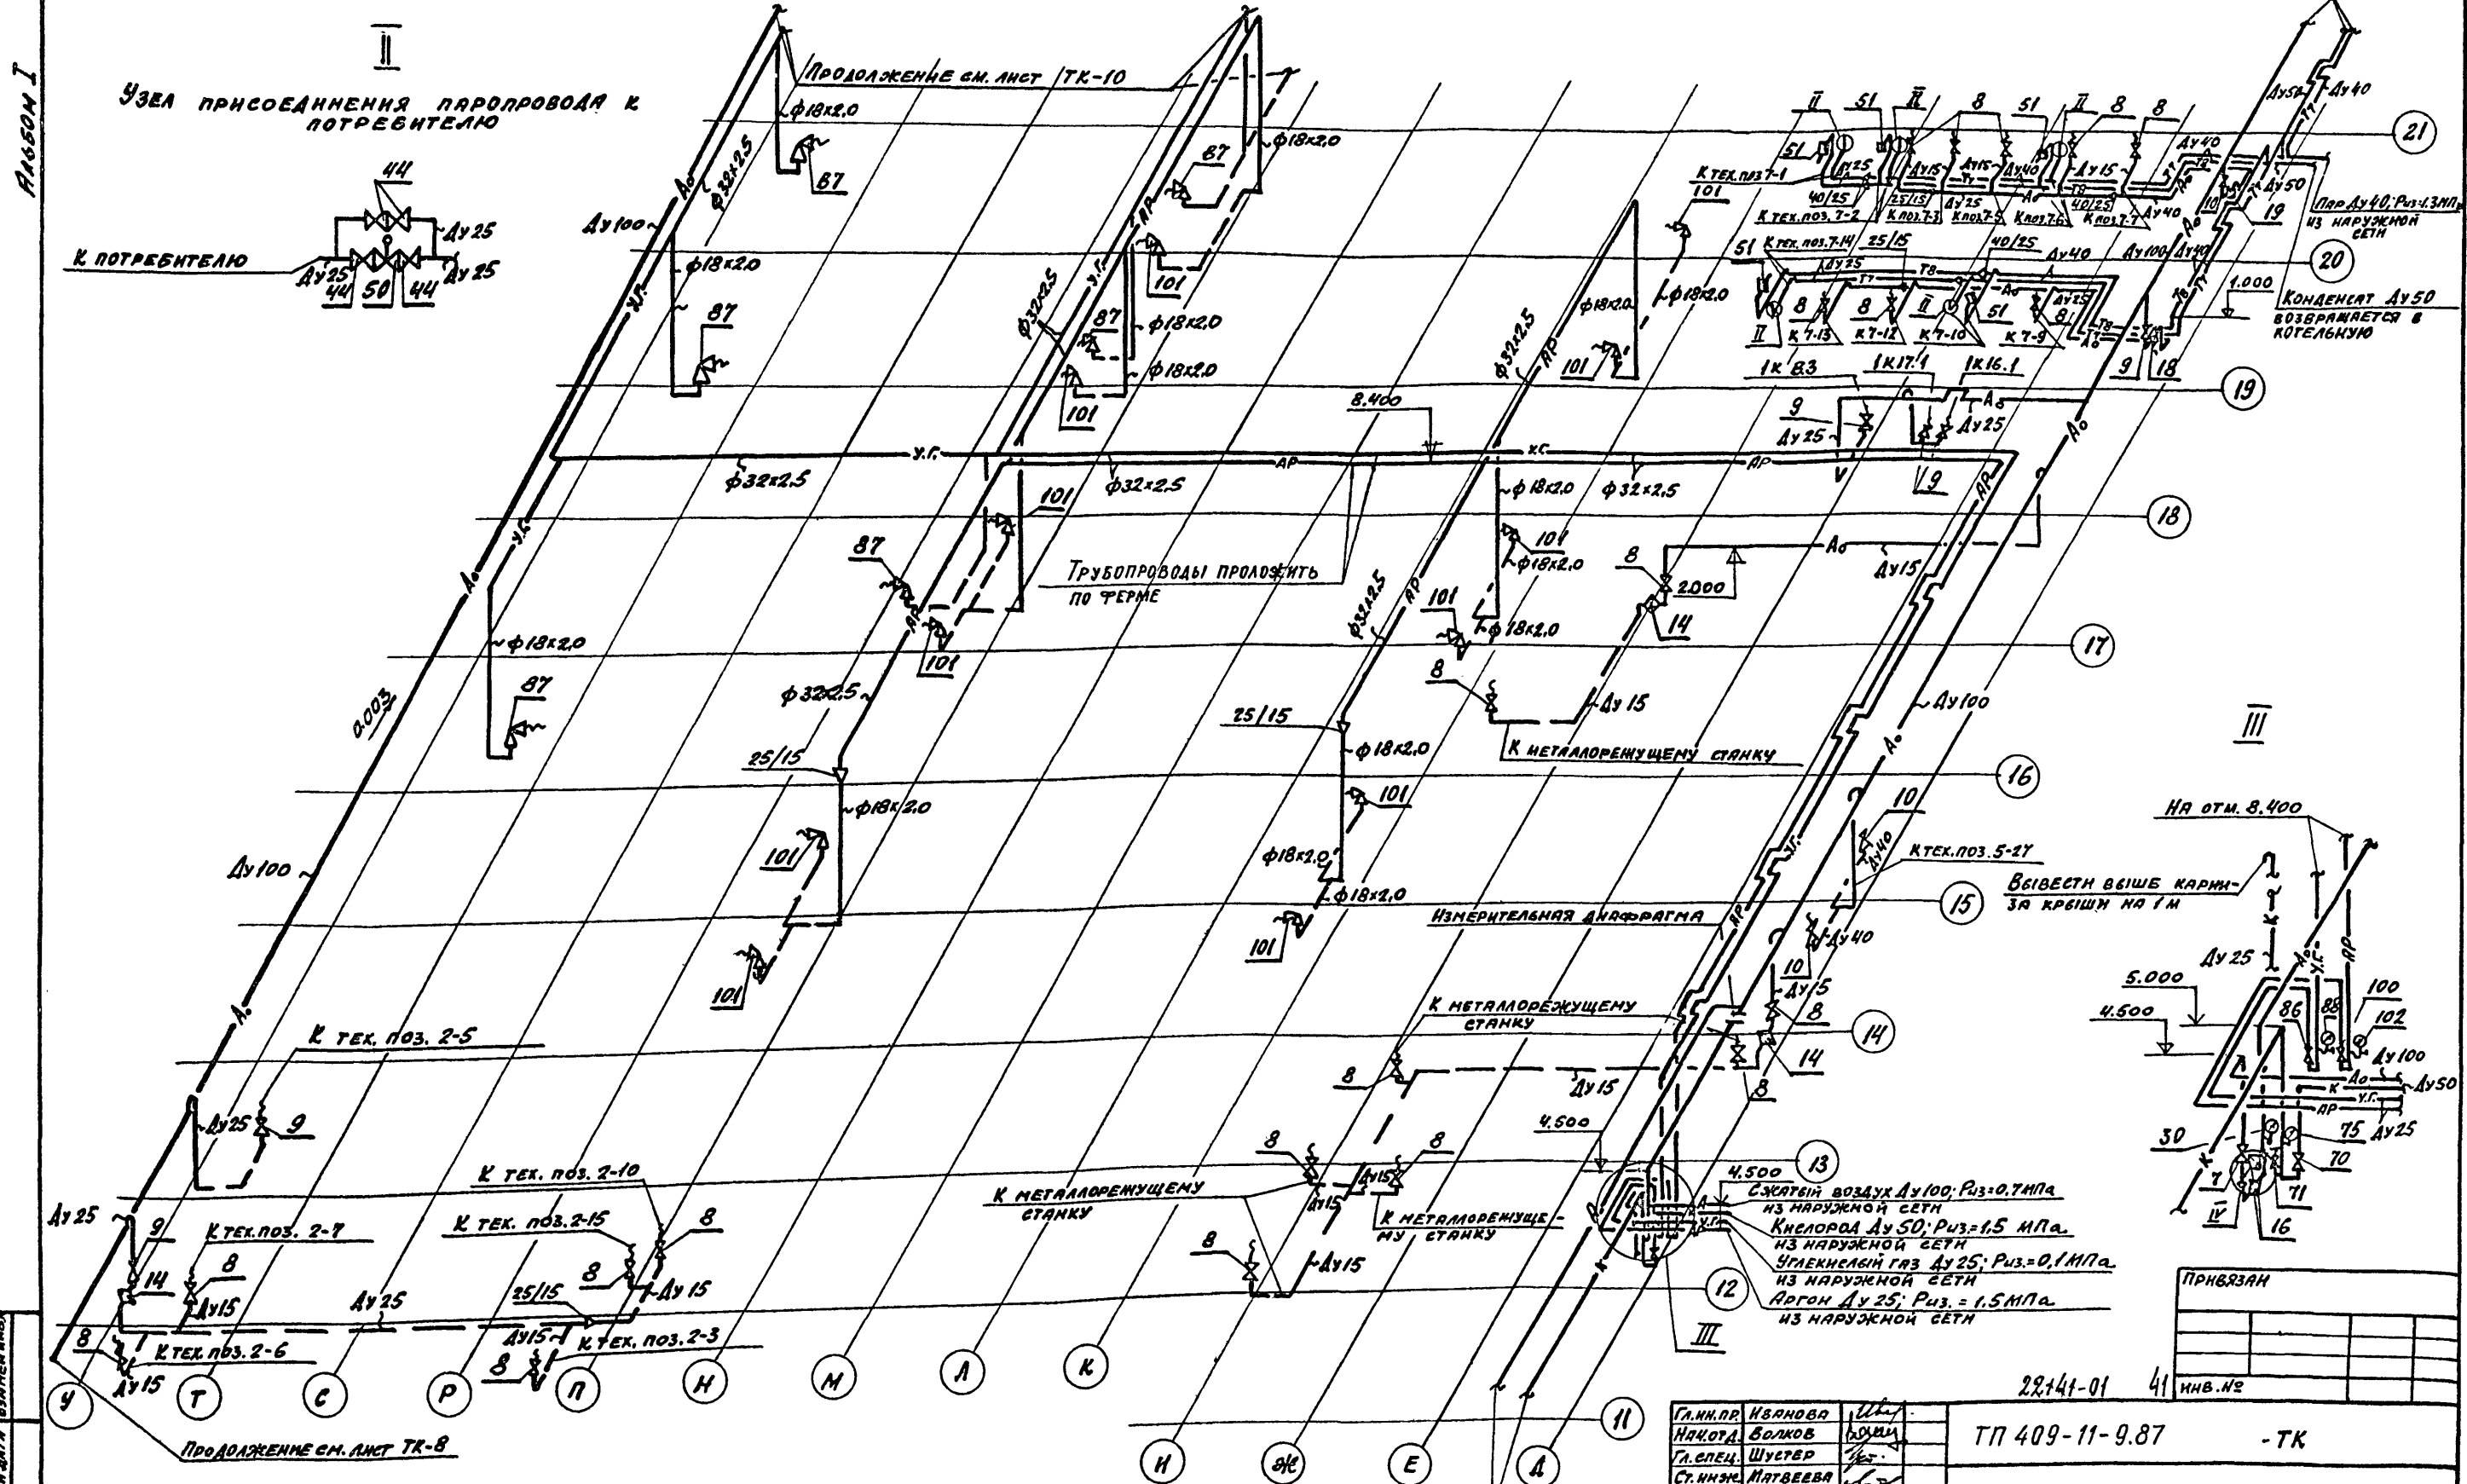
Альбом I

II

Узел присоединения паропровода к потребителю

44
Ду 25
К потребителю
Ду25
Ду 25
44 50 44

Продолжение см. лист ТК-10
ф18х2.0
ф32х2.5
87
87
Ду100
Ао
ф18х2.0
87
ф18х2.0
87
ф32х2.5
АР
У.Г.
101
87
ф18х2.0
ф18х2.0
101
ф18х2.0
ф18х2.0
ф32х2.5
АР
101
ф18х2.0
ф32х2.5
У.Г.
АР
8.400
ф32х2.5
ф32х2.5
АР
У.Г.
Ао
101
87
ф18х2.0
101
ф18х2.0
Трубопроводы проложить по ферме
ф32х2.5
101
ф18х2.0
101
ф18х2.0
87
0.003
ф32х2.5
25/15
ф18х2.0
101
101
101
Ду100
Ао

К тех. поз. 7-1
101
51
Ду25
40/25
К тех. поз. 7-2
25/15
Ду25
К поз. 7-3
К поз. 7-5
К поз. 7-6
40/25
К поз. 7-7
Ду40
Ду15
Ду15
Ду40
Ду15
II 51 II 8 51 II 8 8
Ду50
Ду40
Ду40
Ду50
19
Пар Ду40; Ри3=1.3МПа из наружной сети
21
20
К тех. поз. 7-14
25/15
40/25
Ду40
Ду100
Ду40
Ду25
Т1
Т8
Ао
1.000
Конденсат Ду50 возвращается в котельную
51
8
8
II
51
8
II
К 7-13
К 7-12
К 7-10
К 7-9
1К 8.3
1К 17.1
1К 16.1
9
18
19
9
Ду 25
Ду25
Ао
V
V 9
АР
18
8
Ао
Ду15
2.000
14
101
ф18х2.0
17
8
Ду 15
25/15
ф18х2.0
К металлорежущему станку
Ду100
16
101
ф18х2.0
ф18х2.0
101
Измерительная диафрагма
10
Ду40
К тех. поз. 5-27
15
Ду40
10
Ду15
8
14
14
8
III
На отм. 8.400
Вывести выше карниза крыши на 1 м
Ду 25
5.000
4.500
86
88
100
102
Ду100
Ду50
Ду25
75
70
71
16
30
7
IV
К
Ао
У.Г.
АР

К тех. поз. 2-5
Ду25
9
К металлорежущему станку
8
Ду15
4.500
8
8
Ду15
Ду15
13
4.500
Сжатый воздух Ду100; Ри3=0.7МПа из наружной сети
Кислород Ду50; Ри3=1.5 МПа из наружной сети
Углекислый газ Ду25; Ри3=0,1МПа из наружной сети
Аргон Ду25; Ри3. = 1.5МПа из наружной сети
12
III
К тех. поз. 2-10
К тех. поз. 2-15
8
К тех. поз. 2-7
Ду 25
9
14
8
Ду15
8
25/15
Ду 15
Ду15
К тех. поз. 2-3
К тех. поз. 2-6
8
Ду15
8
К металлорежущему станку
К металлорежущему станку
8
Ду15

У Т С Р П Н М Л К
Продолжение см. лист ТК-8
И Ж Е Д
11

Привязан
Инв.№
22141-01 41
Гл.инж.пр. Иванова
Нач.отд. Волков
Гл.спец. Шустер
Ст.инж. Матвеева
ТП 409-11-9.87 -ТК